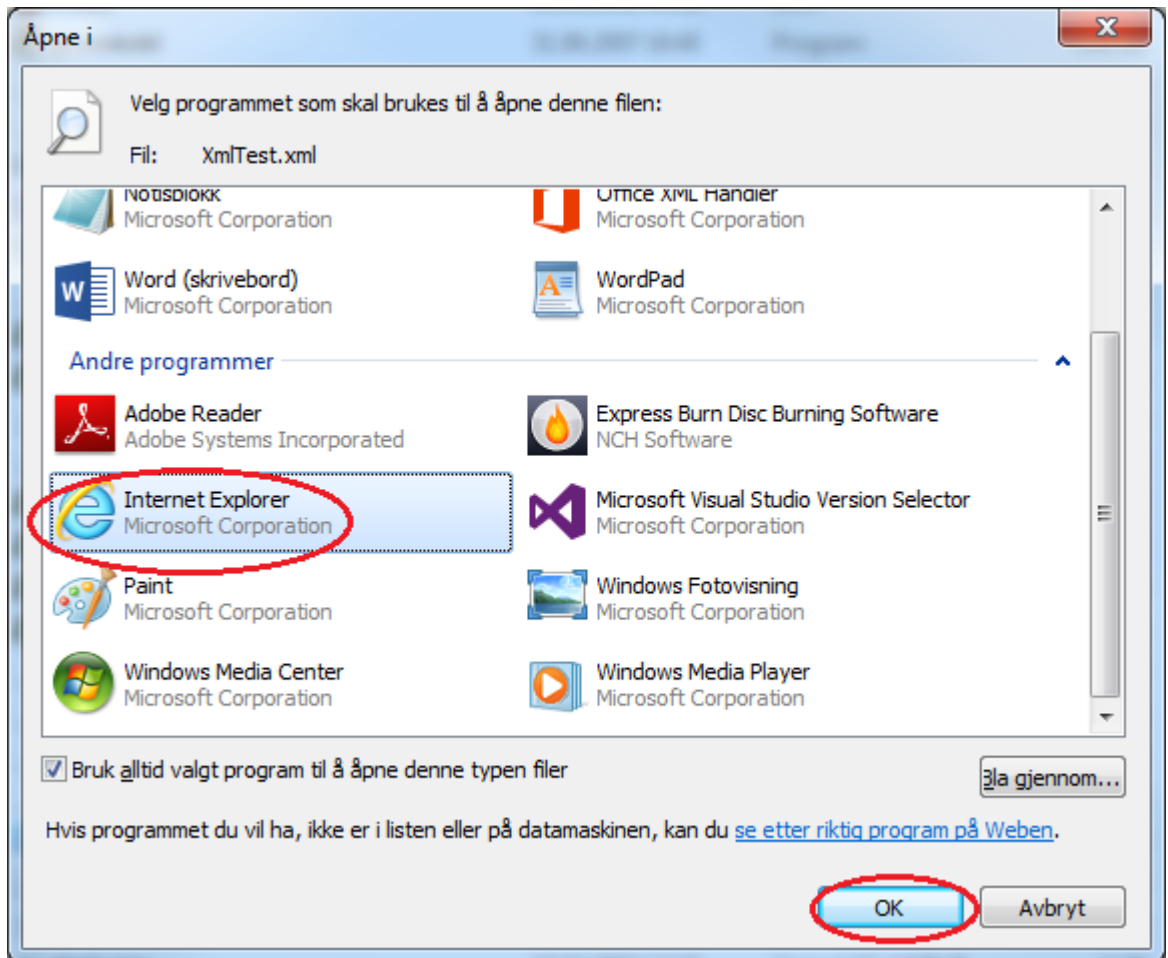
Åpne i

Velg programmet som skal brukes til å åpne denne filen:

Fil: XmlTest.xml

Notisblokk
Microsoft Corporation

Office XML Handler
Microsoft Corporation

Word (skrivebord)
Microsoft Corporation

WordPad
Microsoft Corporation

Andre programmer

Adobe Reader
Adobe Systems Incorporated

Express Burn Disc Burning Software
NCH Software

Internet Explorer
Microsoft Corporation

Microsoft Visual Studio Version Selector
Microsoft Corporation

Paint
Microsoft Corporation

Windows Fotovisning
Microsoft Corporation

Windows Media Center
Microsoft Corporation

Windows Media Player
Microsoft Corporation

Bruk alltid valgt program til å åpne denne typen filer

Bla gjennom...

Hvis programmet du vil ha, ikke er i listen eller på datamaskinen, kan du se etter riktig program på Weben.

OK

Avbryt